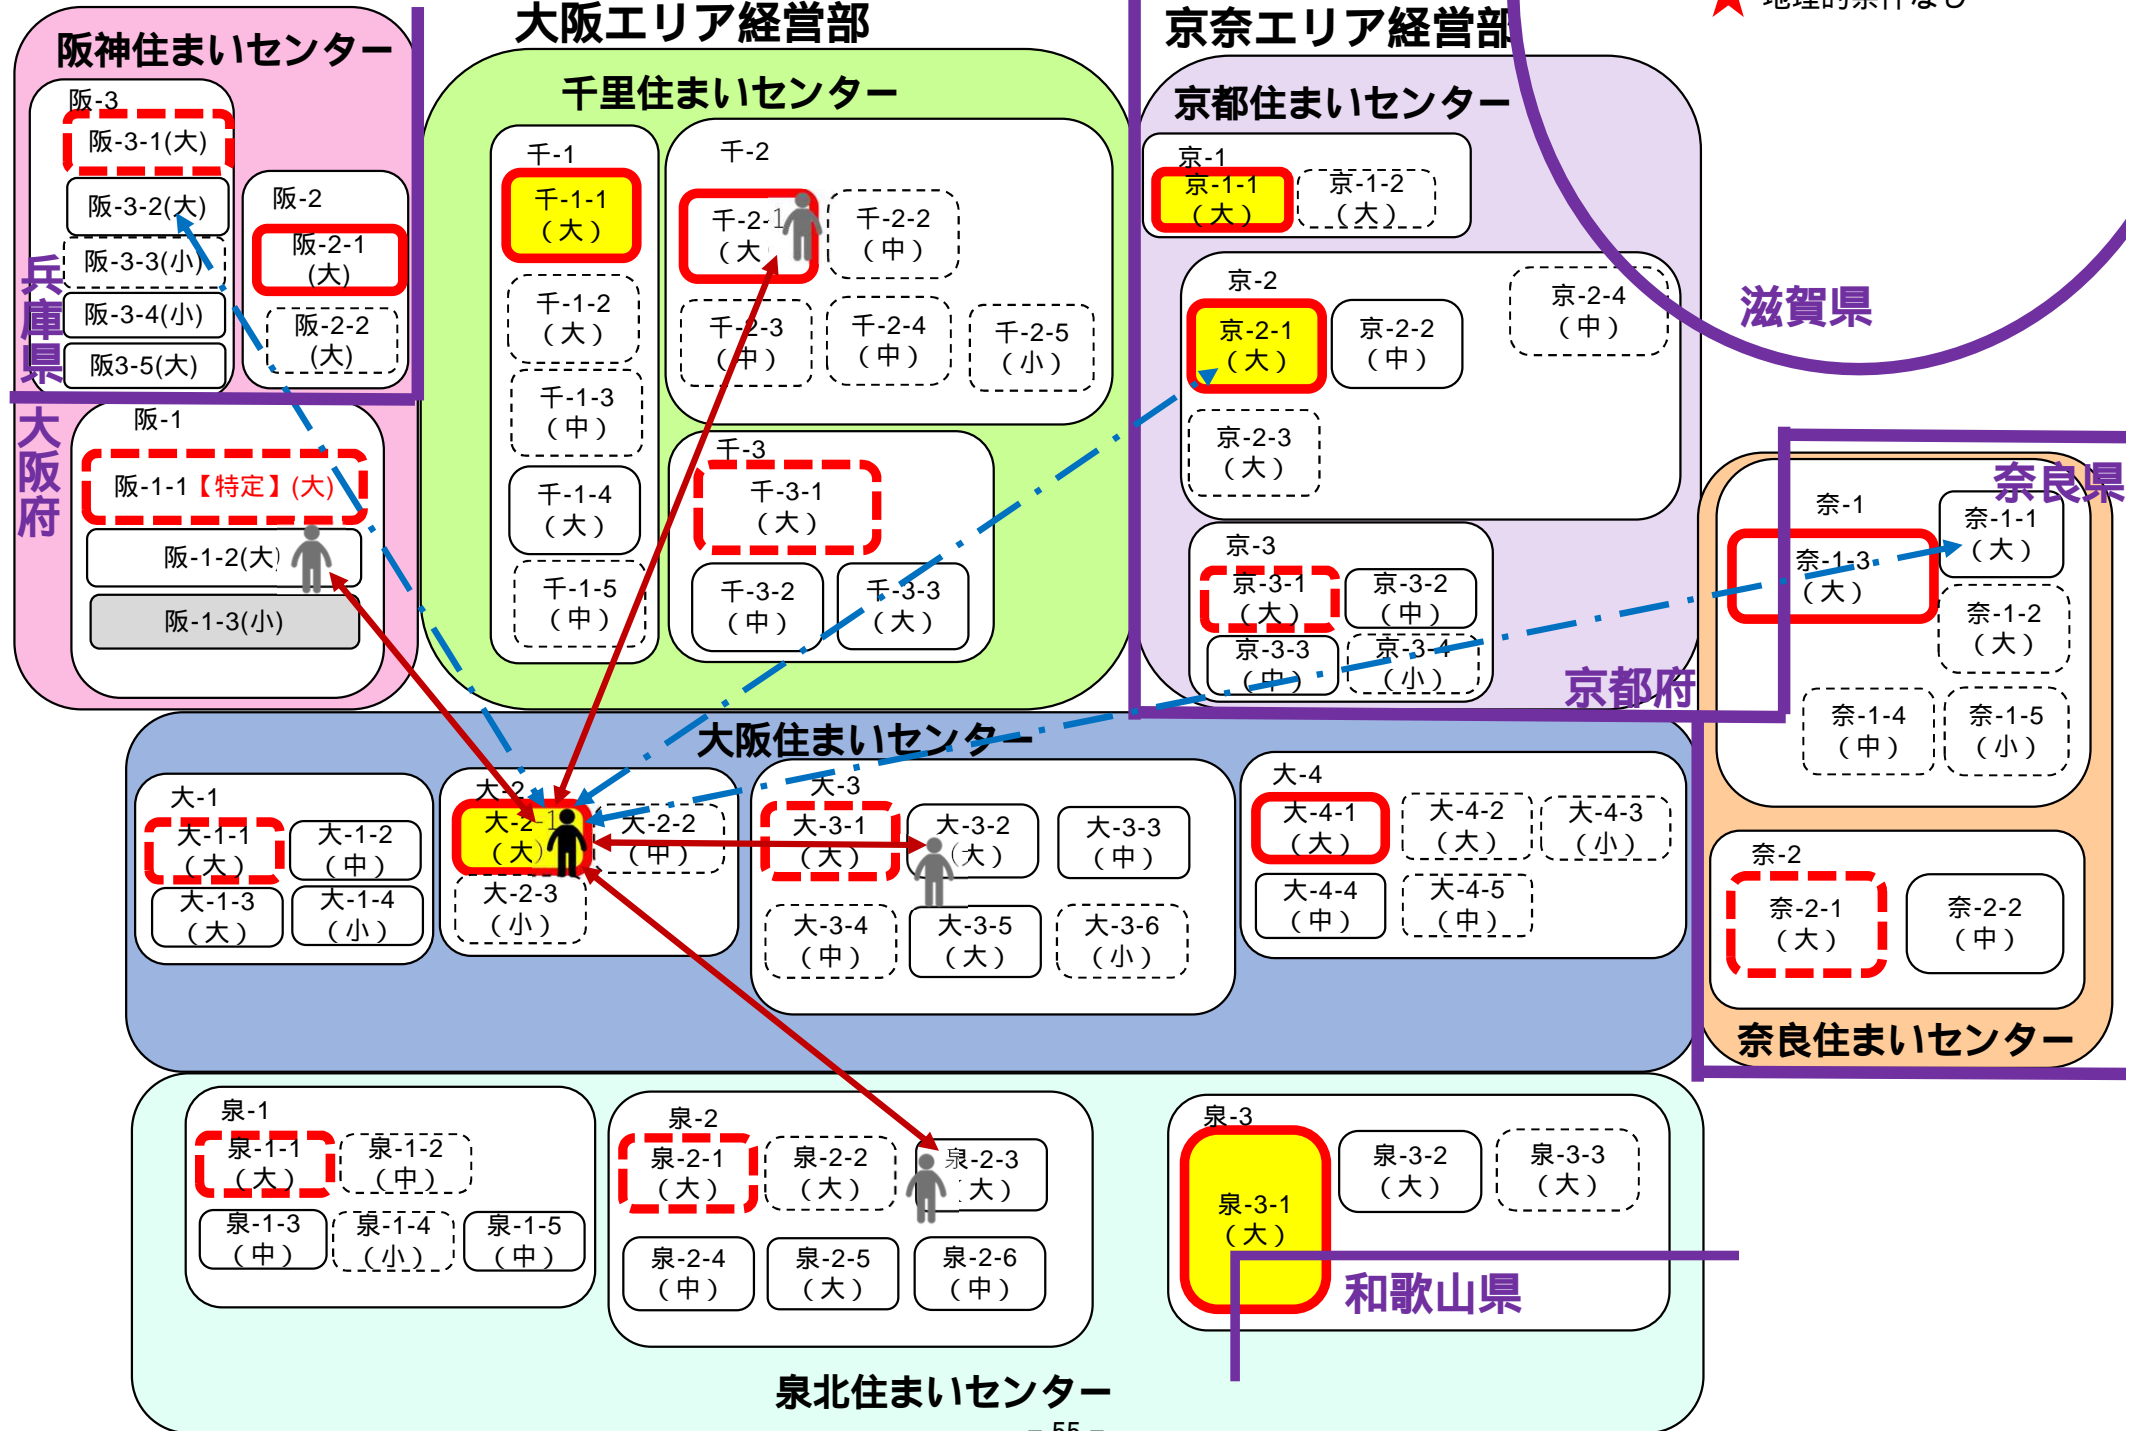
大阪エリア経営部

京奈エリア経営部

地理的条件なし

阪神住まいセンター

阪-3
阪-3-1(大)
阪-3-2(大)
阪-3-3(小)
阪-3-4(小)
阪3-5(大)

阪-2
阪-2-1(大)
阪-2-2(大)

兵庫県

大阪府

阪-1
阪-1-1【特定】(大)
阪-1-2(大)
阪-1-3(小)

千里住まいセンター

千-1
千-1-1（大）
千-1-2（大）
千-1-3（中）
千-1-4（大）
千-1-5（中）

千-2
千-2-1（大）
千-2-2（中）
千-2-3（中）
千-2-4（中）
千-2-5（小）

千-3
千-3-1（大）
千-3-2（中）
千-3-3（大）

京都住まいセンター

京-1
京-1-1（大）
京-1-2（大）

京-2
京-2-1（大）
京-2-2（中）
京-2-3（大）
京-2-4（中）

京-3
京-3-1（大）
京-3-2（中）
京-3-3（中）
京-3-4（小）

滋賀県

京都府

奈良県

奈-1
奈-1-1（大）
奈-1-3（大）
奈-1-2（大）
奈-1-4（中）
奈-1-5（小）

奈-2
奈-2-1（大）
奈-2-2（中）

奈良住まいセンター

大阪住まいセンター

大-1
大-1-1（大）
大-1-2（中）
大-1-3（大）
大-1-4（小）

大-2
大-2-1（大）
大-2-2（中）
大-2-3（小）

大-3
大-3-1（大）
大-3-2（大）
大-3-3（中）
大-3-4（中）
大-3-5（大）
大-3-6（小）

大-4
大-4-1（大）
大-4-2（大）
大-4-3（小）
大-4-4（中）
大-4-5（中）

泉-1
泉-1-1（大）
泉-1-2（中）
泉-1-3（中）
泉-1-4（小）
泉-1-5（中）

泉-2
泉-2-1（大）
泉-2-2（大）
泉-2-3（大）
泉-2-4（中）
泉-2-5（大）
泉-2-6（中）

泉-3
泉-3-1（大）
泉-3-2（大）
泉-3-3（大）

和歌山県

泉北住まいセンター

- 55 -